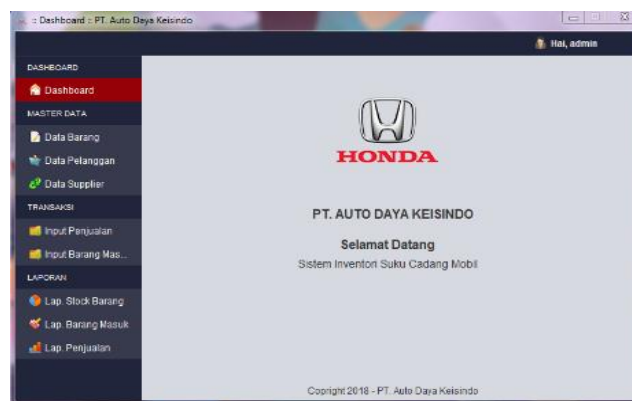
:: Dashboard :: PT. Auto Daya Keisindo

Hai, admin

DASHBOARD

Dashboard

MASTER DATA

Data Barang

Data Pelanggan

Data Supplier

TRANSAKSI

Input Penjualan

Input Barang Mas...

LAPORAN

Lap. Stock Barang

Lap. Barang Masuk

Lap. Penjualan

HONDA

PT. AUTO DAYA KEISINDO

Selamat Datang

Sistem Inventori Suku Cadang Mobil

Copyright 2018 - PT. Auto Daya Keisindo